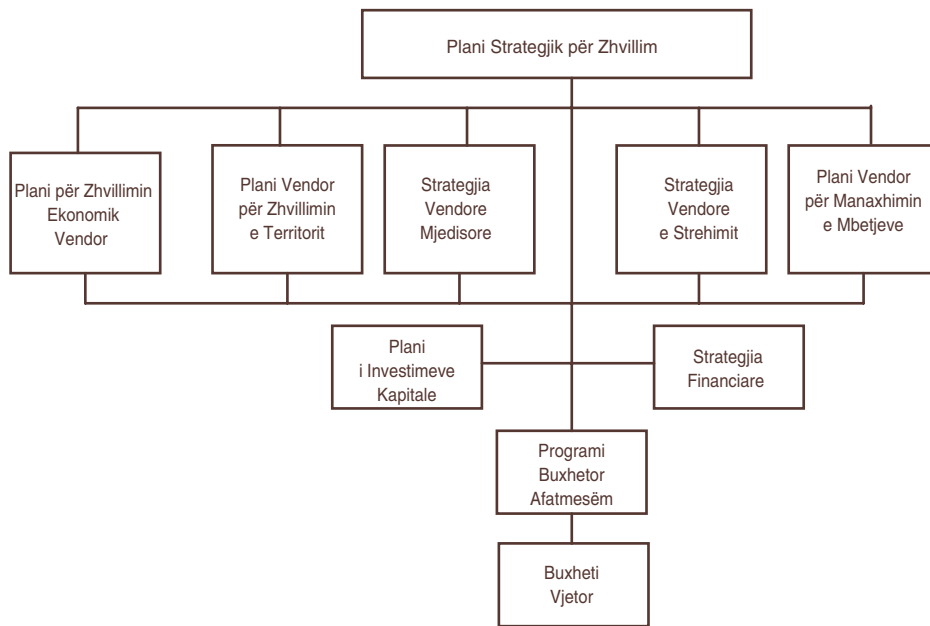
Plani Strategjik për Zhvillim

Plani për Zhvillimin Ekonomik Vendor

Plani Vendor për Zhvillimin e Territorit

Strategjia Vendore Mjedisore

Strategjia Vendore e Strehimit

Plani Vendor për Manaxhimin e Mbetjeve

Plani i Investimeve Kapitale

Strategjia Financiare

Programi Buxhetor Afatmesëm

Buxheti Vjetor